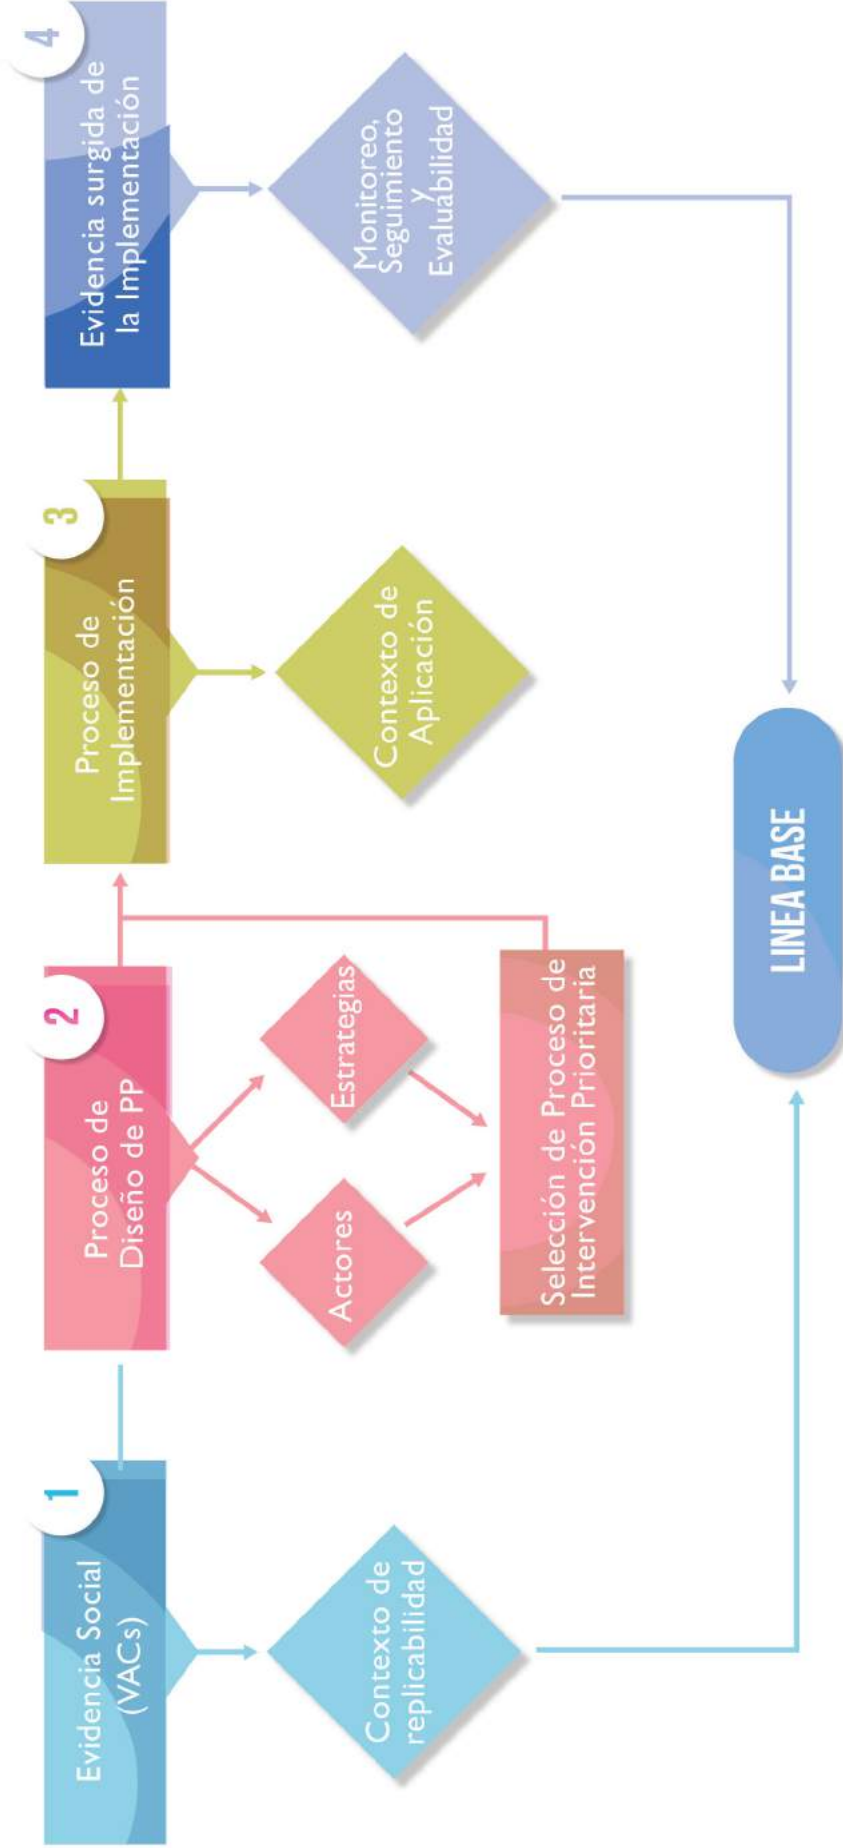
1

Evidencia Social (VACs)

Contexto de replicabilidad

2

Proceso de Diseño de PP

Actores

Estrategias

Selección de Proceso de Intervención Prioritaria

3

Proceso de Implementación

Contexto de Aplicación

4

Evidencia surgida de la Implementación

Monitoreo, Seguimiento y Evaluabilidad

LINEA BASE